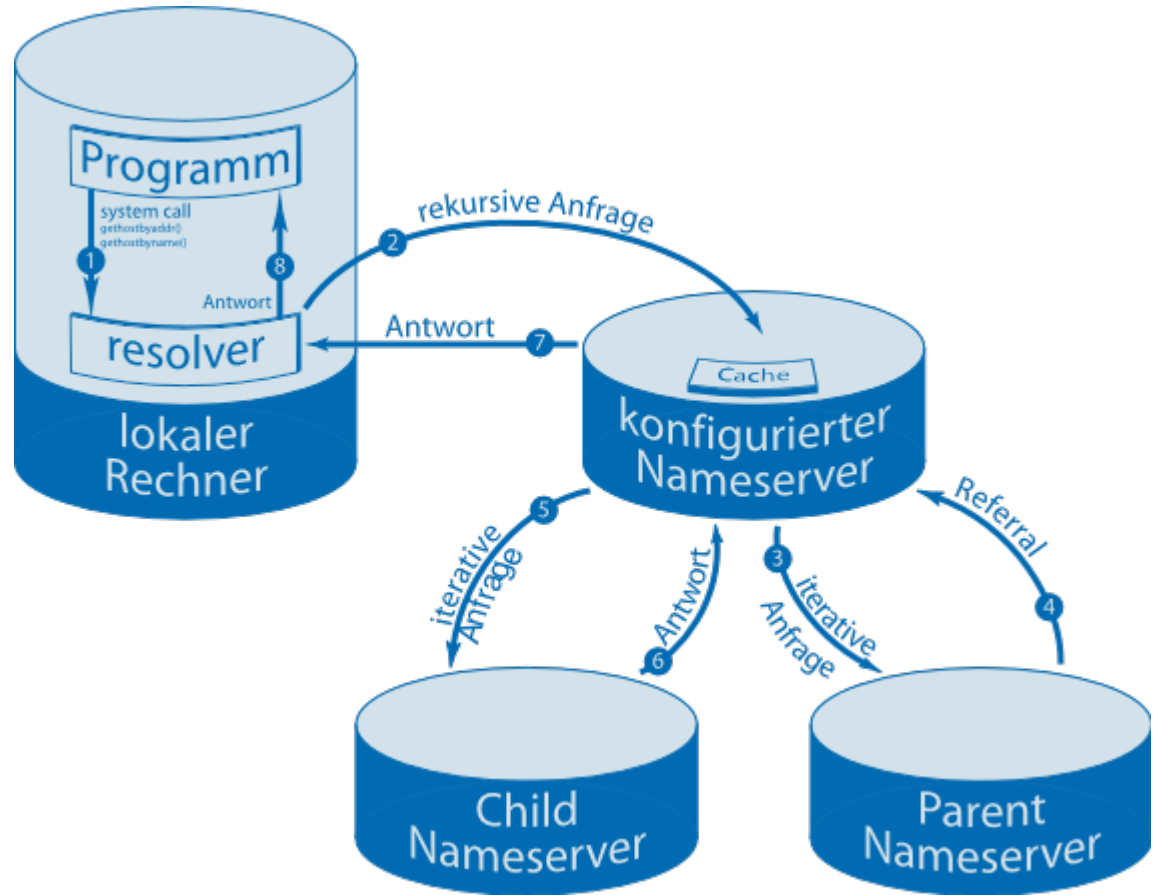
Programm

system call
gethostbyaddr()
gethostbyname()

1

8

Antwort

resolver

lokaler Rechner

2
rekursive Anfrage

Antwort
7

Cache

konfigurierter Nameserver

5
iterative Anfrage

Antwort
6

3
iterative Anfrage

Referral
4

Child Nameserver

Parent Nameserver